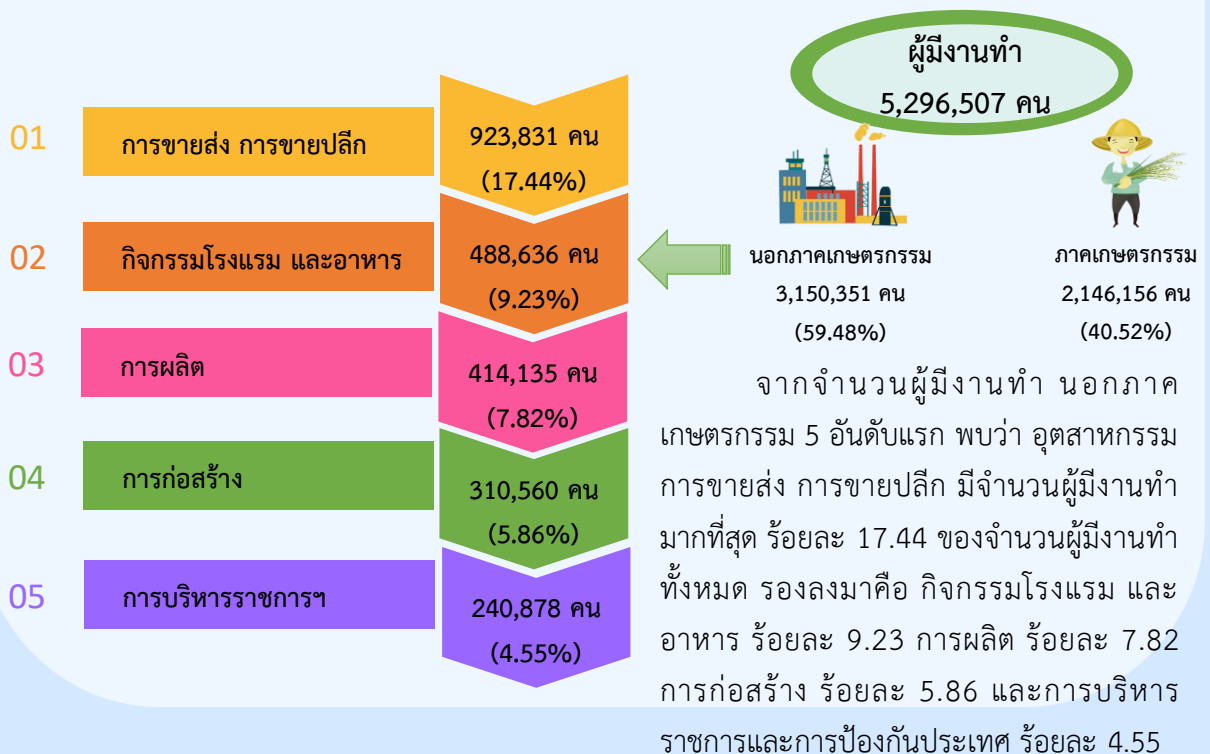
01 การขายส่ง การขายปลีก 923,831 คน (17.44%)

02 กิจกรรมโรงแรม และอาหาร 488,636 คน (9.23%)

03 การผลิต 414,135 คน (7.82%)

04 การก่อสร้าง 310,560 คน (5.86%)

05 การบริหารราชการฯ 240,878 คน (4.55%)

ผู้มีงานทำ 5,296,507 คน

นอกภาคเกษตรกรรม 3,150,351 คน (59.48%)

ภาคเกษตรกรรม 2,146,156 คน (40.52%)

จากจำนวนผู้มีงานทำ นอกภาคเกษตรกรรม 5 อันดับแรก พบว่า อุตสาหกรรมการขายส่ง การขายปลีก มีจำนวนผู้มีงานทำมากที่สุด ร้อยละ 17.44 ของจำนวนผู้มีงานทำทั้งหมด รองลงมาคือ กิจกรรมโรงแรม และอาหาร ร้อยละ 9.23 การผลิต ร้อยละ 7.82 การก่อสร้าง ร้อยละ 5.86 และการบริหารราชการและการป้องกันประเทศ ร้อยละ 4.55